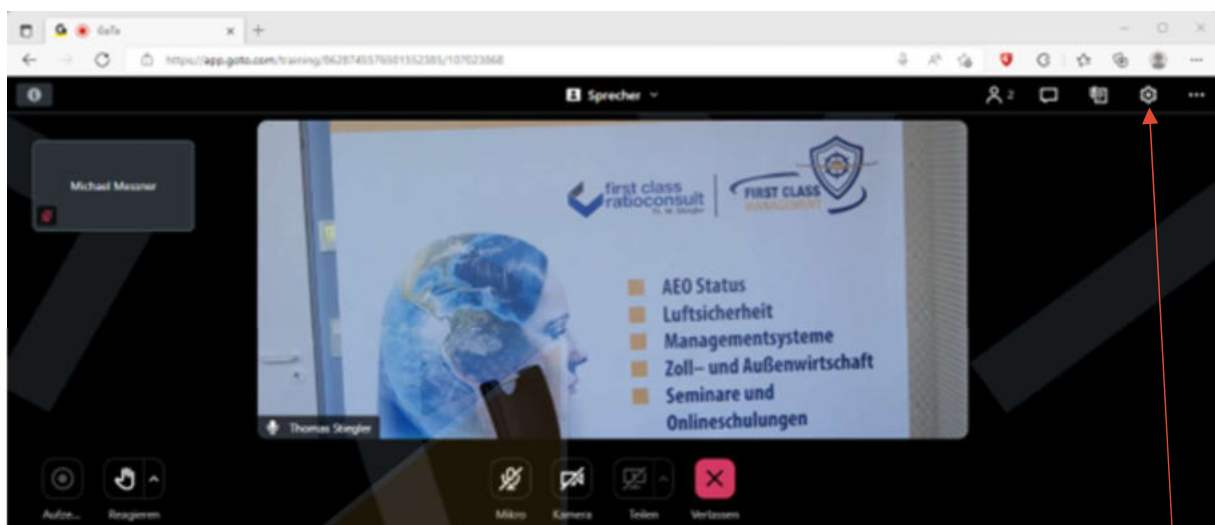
GoTo

https://app.goto.com/training/5628745576501552385/107023868

Sprecher

2

Michael Messner

first class ratioconsult

FIRST CLASS MANAGEMENT

AEO Status
Luftsicherheit
Managementsysteme
Zoll- und Außenwirtschaft
Seminare und Onlineschulungen

Thomas Stiegler

Aufze...

Reagieren

Mikro

Kamera

Teilen

Verlassen